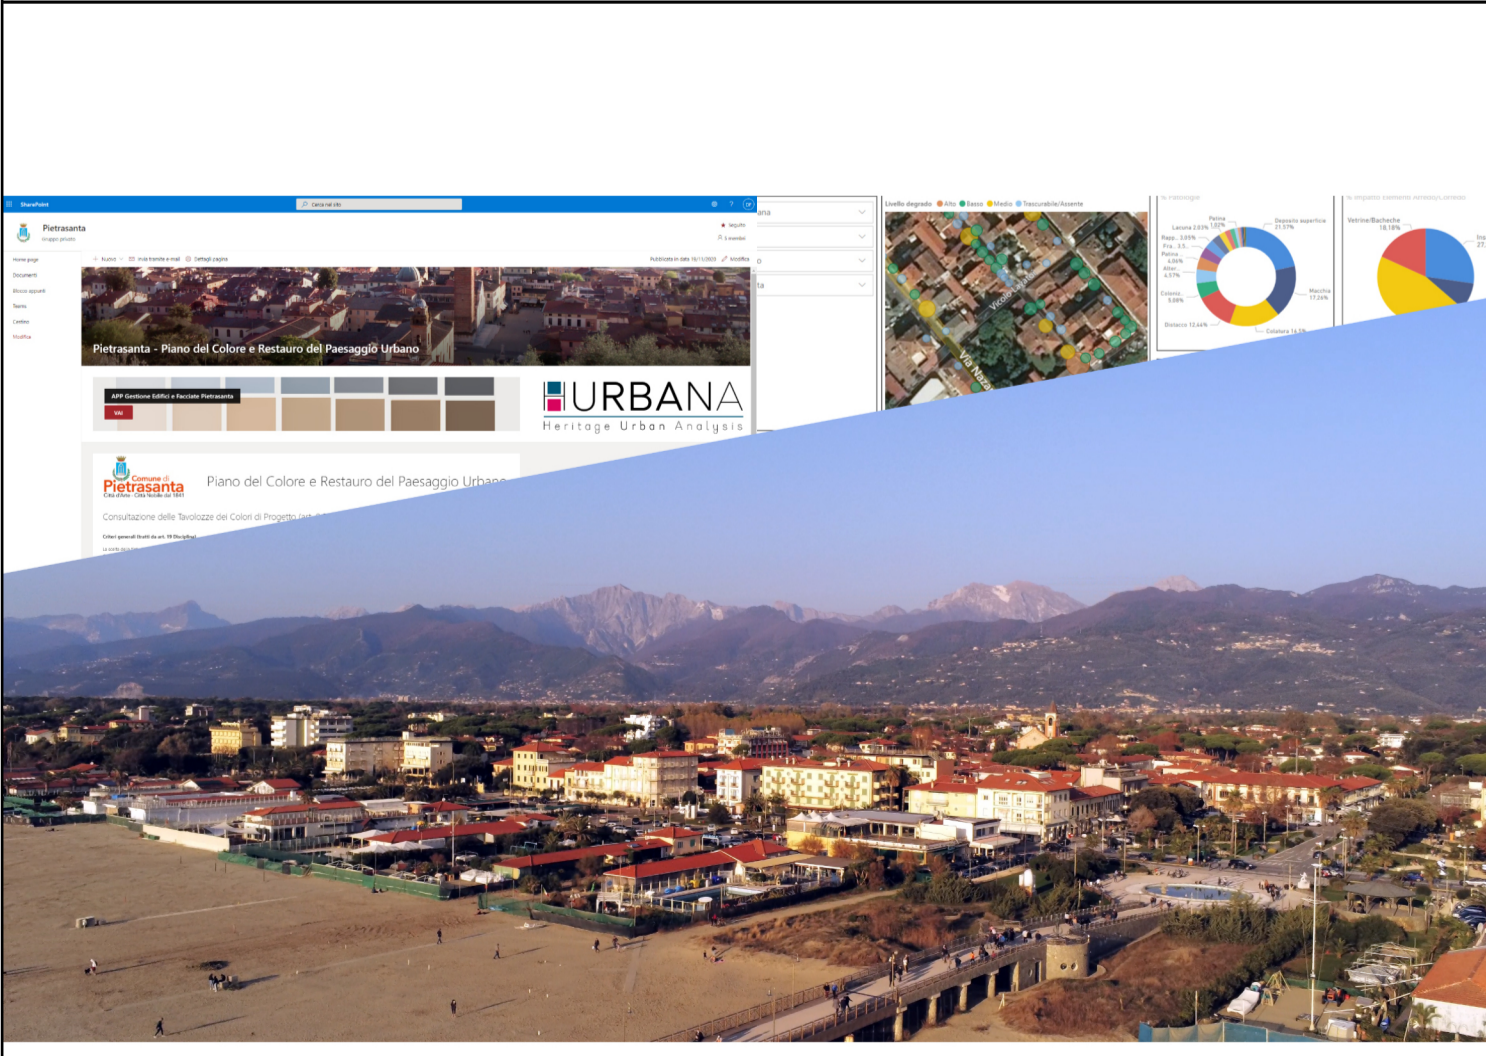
SharePoint

Cerca nel sito

Pietrasanta
Gruppo privato

Seguito
1 membri

Home page
Documenti
Blocco appunti
Teams
Cestino
Modifica

Nuovo
Invia tramite e-mail
Dettagli pagina
Pubblicata in data 19/11/2023
Modifica

Pietrasanta - Piano del Colore e Restauro del Paesaggio Urbano

APP Gestione Edifici e Facciate Pietrasanta
Vai

URBANA
Heritage Urban Analysis

Comune di Pietrasanta
Città d'Arte · Città Nobile dal 1841

Piano del Colore e Restauro del Paesaggio Urbano

Consultazione delle Tavolozze dei Colori di Progetto

Criteri generali (tratti da art. 19 Disciplina)

Livello degrado ● Alto ● Basso ● Medio ● Trascurabile/Assente

Vicolo
Via Nuova

Patina
Lacuna 2.03%
Rapp... 3.09%
Fra... 3.5...
Patina 4.94%
Alter... 4.57%
Colonia... 5.08%
Distacco 12.44%
Deposito superficie 21.57%
Macchia 17.26%
Colatura 14.3...

Vetrine/Bacheche 18.18%
Ins 27.